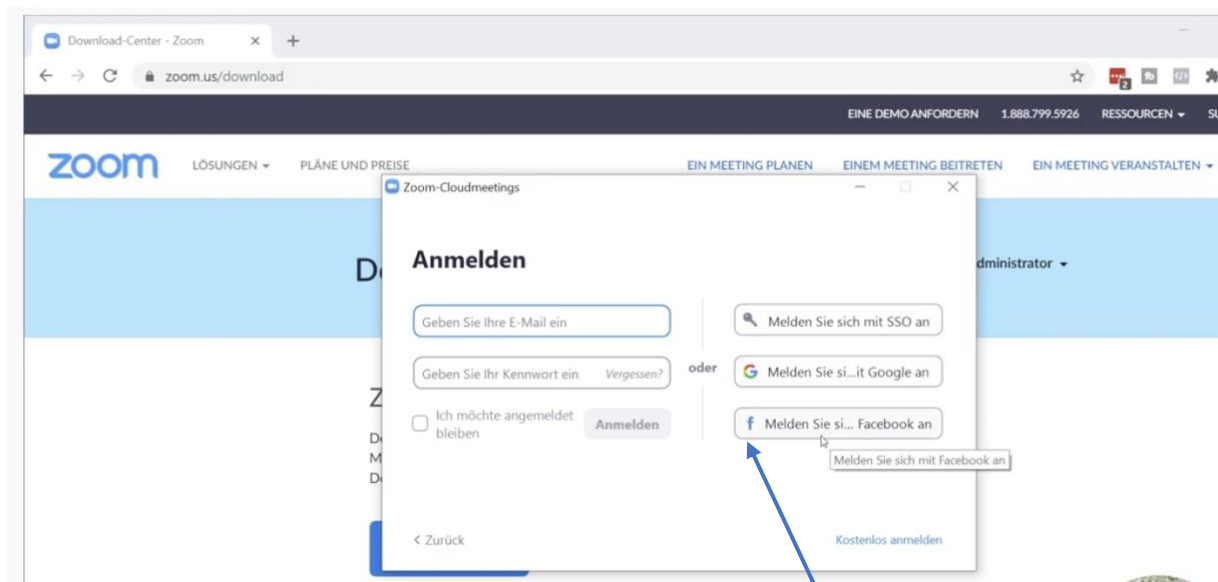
Download-Center - Zoom

zoom.us/download

EINE DEMO ANFORDERN 1.888.799.5926 RESSOURCEN SU

zoom LÖSUNGEN PLÄNE UND PREISE EIN MEETING PLANEN EINEM MEETING BEITRETEN EIN MEETING VERANSTALTEN

Zoom-Cloudmeetings

Anmelden

De

dministrator

Geben Sie Ihre E-Mail ein

Geben Sie Ihr Kennwort ein Vergessen?

Ich möchte angemeldet bleiben

Anmelden

oder

Melden Sie sich mit SSO an

Melden Sie si...it Google an

Melden Sie si... Facebook an

Melden Sie sich mit Facebook an

Z
De
M
De

< Zurück

Kostenlos anmelden